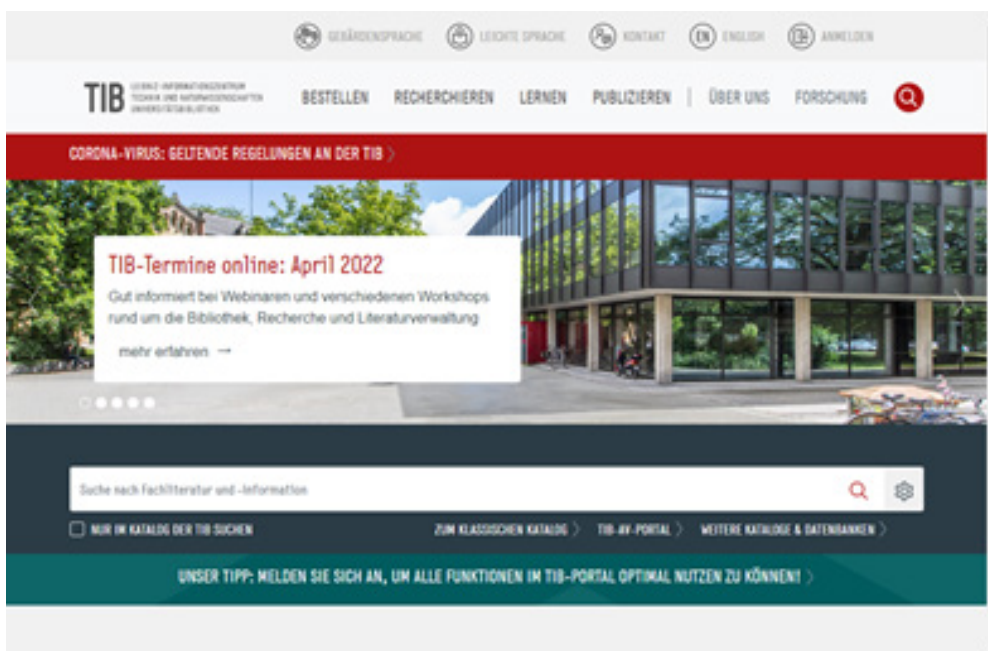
GEBÄRDENSPRACHE LEICHTE SPRACHE KONTAKT ENGLISH ANMELDEN

TIB LEIBNIZ-INFORMATIONSZENTRUM TECHNIK UND NATURWISSENSCHAFTEN UNIVERSITÄTSBIBLIOTHEK

BESTELLEN RECHERCHIEREN LERNEN PUBLIZIEREN ÜBER UNS FORSCHUNG

CORONA-VIRUS: GELTENDE REGELUNGEN AN DER TIB

TIB-Termine online: April 2022

Gut informiert bei Webinaren und verschiedenen Workshops rund um die Bibliothek, Recherche und Literaturverwaltung

mehr erfahren →

Suche nach Fachliteratur und -information

NUR IM KATALOG DER TIB SUCHEN

ZUM KLASSISCHEN KATALOG

TIB-AV-PORTAL

WEITERE KATALOGE & DATENBANKEN

UNSER TIPP: MELDEN SIE SICH AN, UM ALLE FUNKTIONEN IM TIB-PORTAL OPTIMAL NUTZEN ZU KÖNNEN!